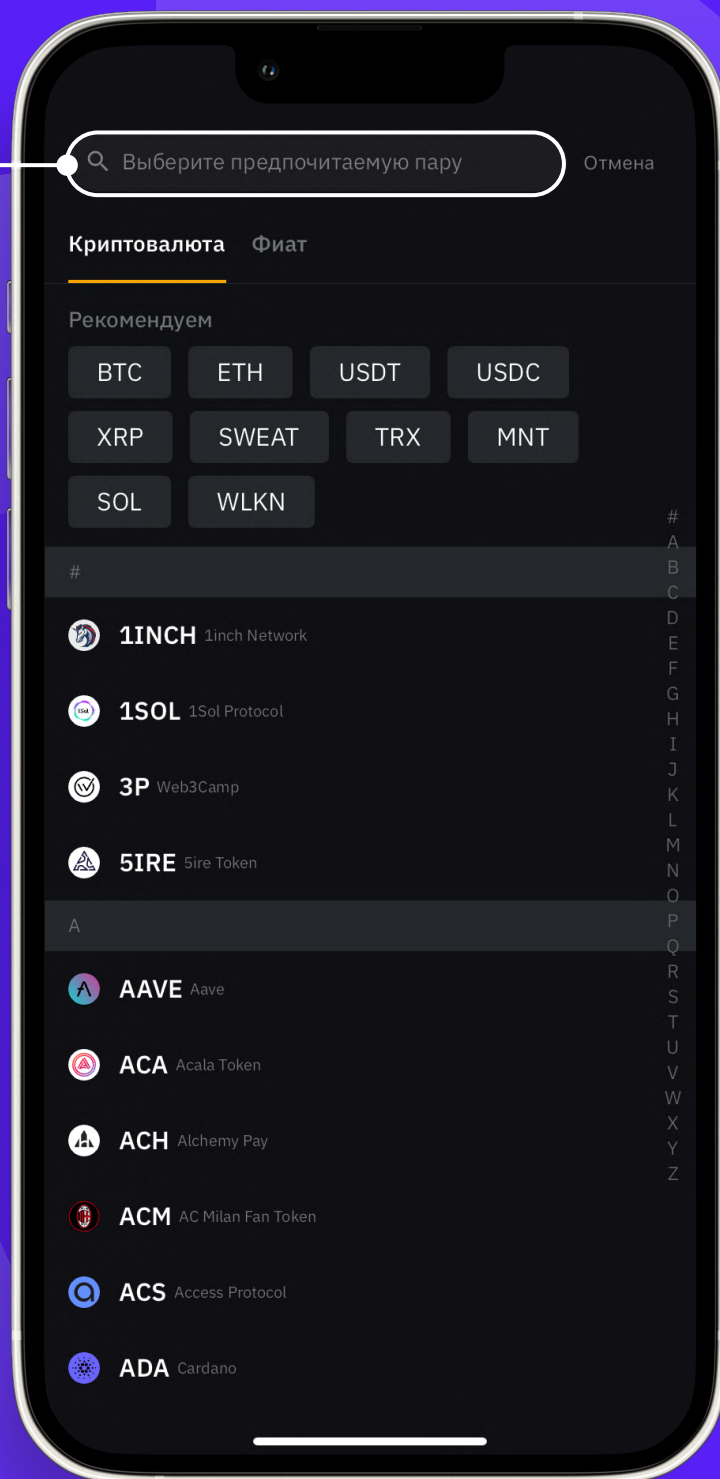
Выберите предпочитаемую пару
Отмена

Криптовалюта Фиат

Рекомендуем
BTC ETH USDT USDC
XRP SWEAT TRX MNT
SOL WLKN

#
A
B
C
D
E
F
G
H
I
J
K
L
M
N
O
P
Q
R
S
T
U
V
W
X
Y
Z

#

1INCH 1inch Network

1SOL 1Sol Protocol

3P Web3Camp

5IRE 5ire Token

A

AAVE Aave

ACA Acala Token

ACH Alchemy Pay

ACM AC Milan Fan Token

ACS Access Protocol

ADA Cardano